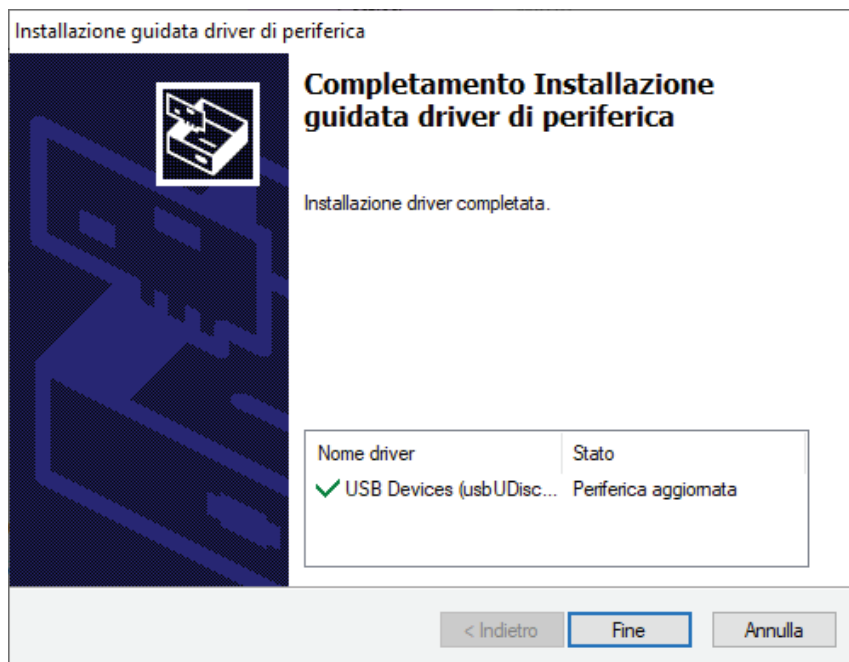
Installazione guidata driver di periferica

Completamento Installazione guidata driver di periferica

Installazione driver completata.

| Nome driver | Stato |
|---|---|
| USB Devices (usbUDisc... | Periferica aggiornata |

< Indietro
Fine
Annulla